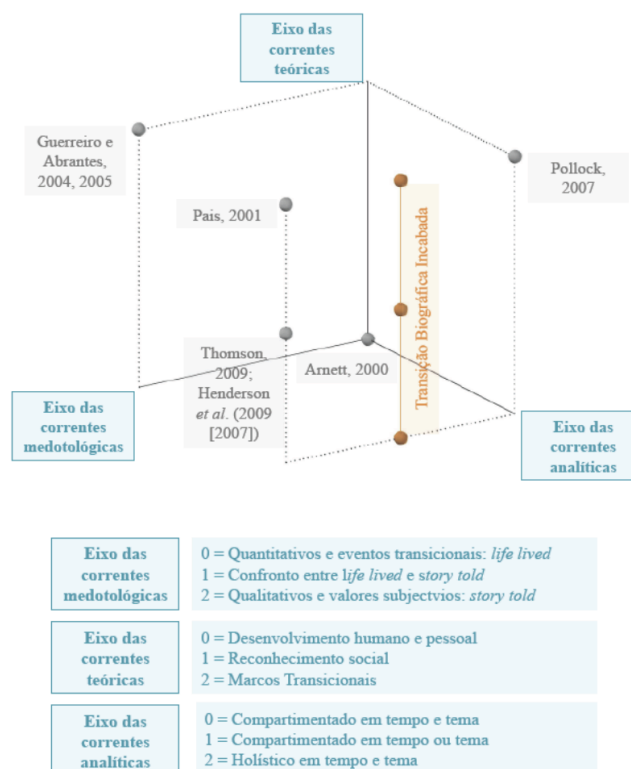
Eixo das correntes teóricas

Guerreiro e Abrantes, 2004, 2005

Pollock, 2007

Pais, 2001

Transição Biográfica Incabada

Thomson, 2009; Henderson *et al*. (2009 [2007])

Arnett, 2000

Eixo das correntes medotológicas

Eixo das correntes analíticas

| Eixo das correntes medotológicas | 0 = Quantitativos e eventos transicionais: *life lived*<br>1 = Confronto entre *life lived* e *story told*<br>2 = Qualitativos e valores subjectvios: *story told* |
|---|---|
| Eixo das correntes teóricas | 0 = Desenvolvimento humano e pessoal<br>1 = Reconhecimento social<br>2 = Marcos Transicionais |
| Eixo das correntes analíticas | 0 = Compartimentado em tempo e tema<br>1 = Compartimentado em tempo ou tema<br>2 = Holístico em tempo e tema |